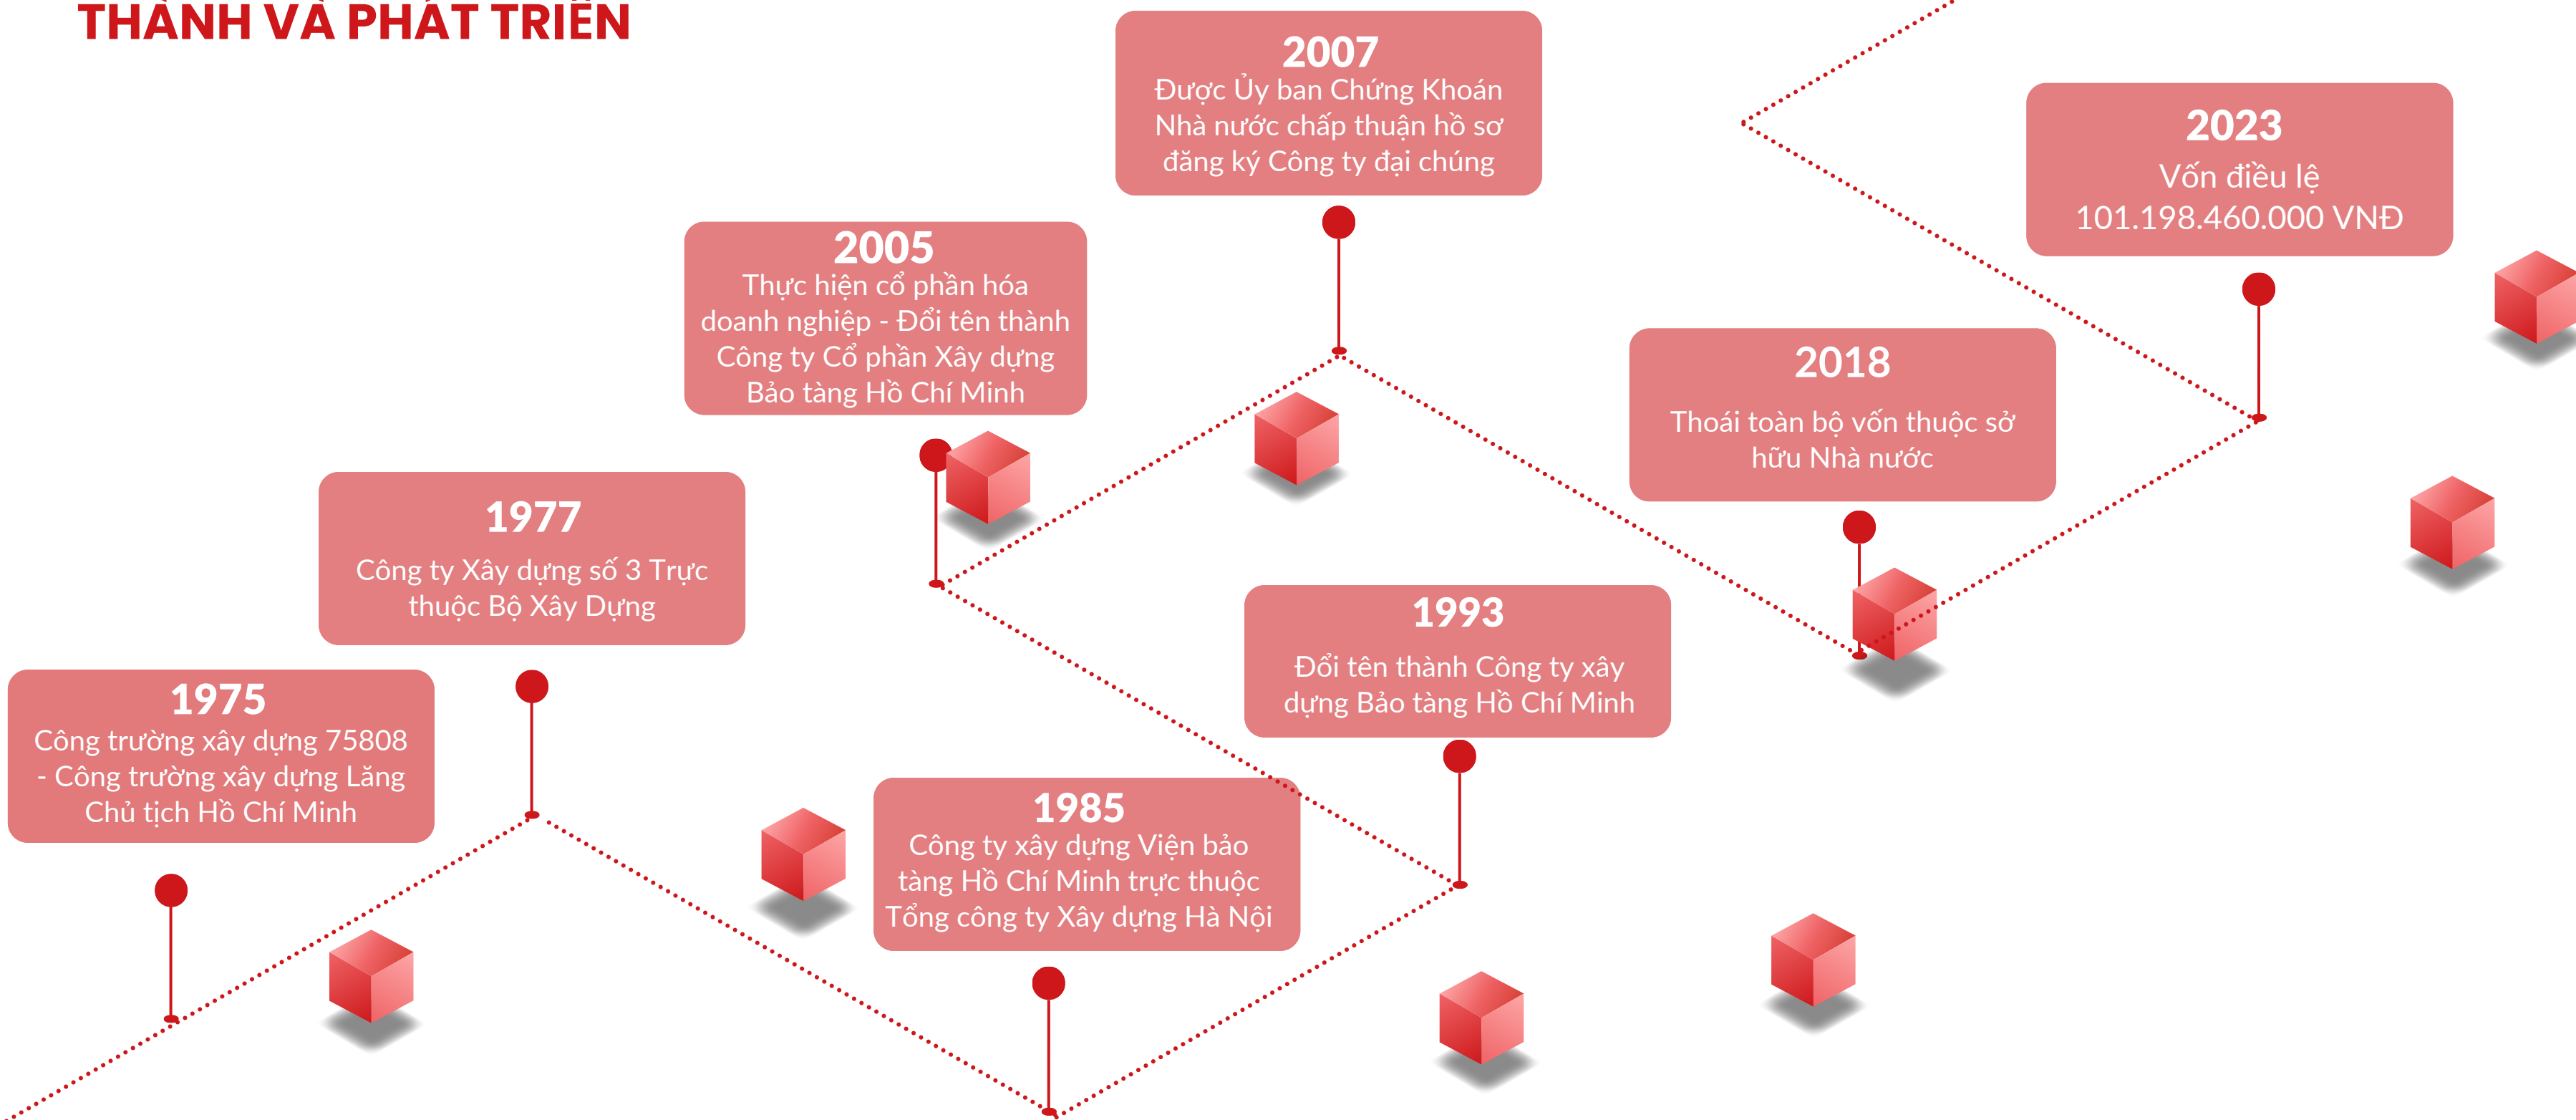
THÀNH VÀ PHÁT TRIỂN

2007
Được Ủy ban Chứng Khoán Nhà nước chấp thuận hồ sơ đăng ký Công ty đại chúng

2023
Vốn điều lệ
101.198.460.000 VNĐ

2005
Thực hiện cổ phần hóa doanh nghiệp - Đổi tên thành Công ty Cổ phần Xây dựng Bảo tàng Hồ Chí Minh

2018
Thoái toàn bộ vốn thuộc sở hữu Nhà nước

1977
Công ty Xây dựng số 3 Trực thuộc Bộ Xây Dựng

1993
Đổi tên thành Công ty xây dựng Bảo tàng Hồ Chí Minh

1975
Công trường xây dựng 75808 - Công trường xây dựng Lăng Chủ tịch Hồ Chí Minh

1985
Công ty xây dựng Viện bảo tàng Hồ Chí Minh trực thuộc Tổng công ty Xây dựng Hà Nội